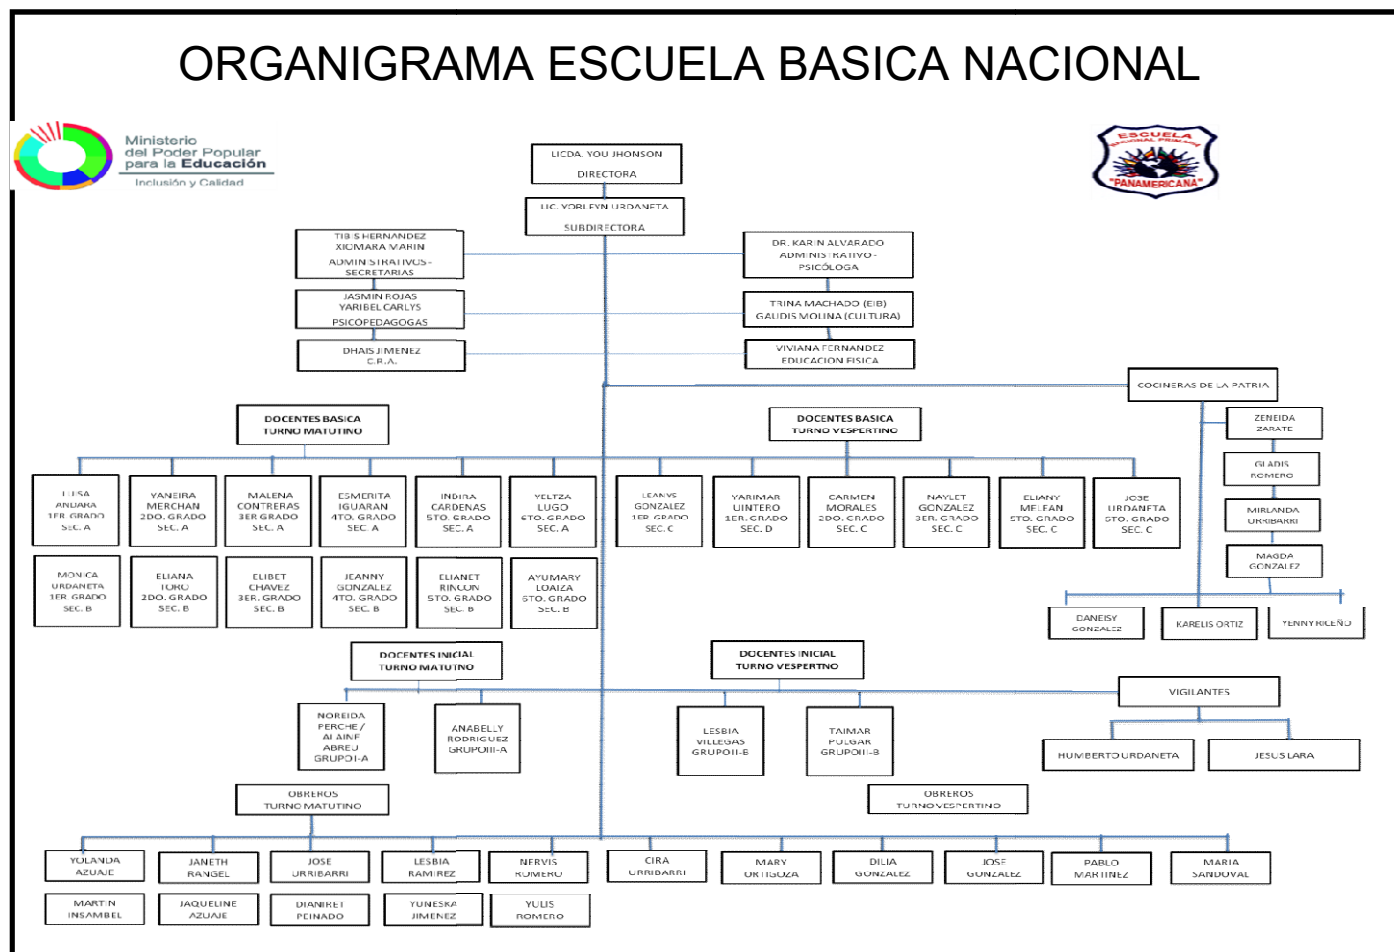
ORGANIGRAMA ESCUELA BASICA NACIONAL

Ministerio del Poder Popular para la Educación
Inclusión y Calidad

ESCUELA NACIONAL PRIMARIA "PANAMERICANA"

LICDA. YOU JHONSON
DIRECTORA

LIC. YORLEYN URDANETA
SUBDIRECTORA

TIBIS HERNANDEZ
XIOMARA MARIN
ADMINISTRATIVOS-SECRETARIAS

DR. KARIN ALVARADO
ADMINISTRATIVO-PSICÓLOGA

JASMIN ROJAS
YARIBEL CARLYS
PSICOPEDAGOGAS

TRINA MACHADO (EIB)
GAUDIS MOLINA (CULTURA)

DHAIS JIMENEZ
C.B.A.

VIVIANA FERNANDEZ
EDUCACION FISICA

COCINERAS DE LA PATRIA

ZENEIDA ZARATE

GLADIS ROMERO

MIRLANDA URRIBARRI

MAGDA GONZALEZ

DANEISY GONZALEZ

KARELIS ORTIZ

YENNY RILEÑO

DOCENTES BASICA
TURNO MATUTINO

DOCENTES BASICA
TURNO VESPERTINO

LISA ANDARA 1ER. GRADO SEC. A

YANEIRA MERCHAN 2DO. GRADO SEC. A

MALENA CONTRERAS 3ER GRADO SEC. A

ESMERITA IGUARAN 4TO. GRADO SEC. A

INDIRA CARDENAS 5TO. GRADO SEC. A

YELTZA LUGO 6TO. GRADO SEC. A

LEANYS GONZALEZ 1ER. GRADO SEC. C

YARIMAR UINTERO 1ER. GRADO SEC. D

CARMEN MORALES 2DO. GRADO SEC. C

NAYLET GONZALEZ 3ER. GRADO SEC. C

ELIANY MELEAN 5TO. GRADO SEC. C

JOSE URDANETA 6TO. GRADO SEC. C

MONICA URDANETA 1ER. GRADO SEC. B

ELIANA TORO 2DO. GRADO SEC. B

ELIBET CHAVEZ 3ER. GRADO SEC. B

JEANNY GONZALEZ 4TO. GRADO SEC. B

ELIANET RINCON 5TO. GRADO SEC. B

AYUMARY LOAIZA 6TO. GRADO SEC. B

DOCENTES INICIAL
TURNO MATUTINO

DOCENTES INICIAL
TURNO VESPERTNO

VIGILANTES

NOREIDA PERCHE / ALAINE ABREU GRUPO I-A

ANABELLY RODRIGUEZ GRUPOIII-A

LESBIA VILLEGAS GRUPOII-B

TAIMAR PULGAR GRUPOIII-B

HUMBERTO URDANETA

JESUS LARA

OBREROS
TURNO MATUTINO

OBREROS
TURNO VESPERTINO

YOLANDA AZUAJE

JANETH RANGEL

JOSE URRIBARRI

LESBIA RAMIREZ

NERVIS ROMERO

CIRA URRIBARRI

MARY ORTIGOZA

DILIA GONZALEZ

JOSE GONZALEZ

PABLO MARTINEZ

MARIA SANDOVAL

MARTIN INSAMBEL

JAQUELINE AZUAJE

DIANIRET PEINADO

YUNESKA JIMENEZ

YULIS ROMERO